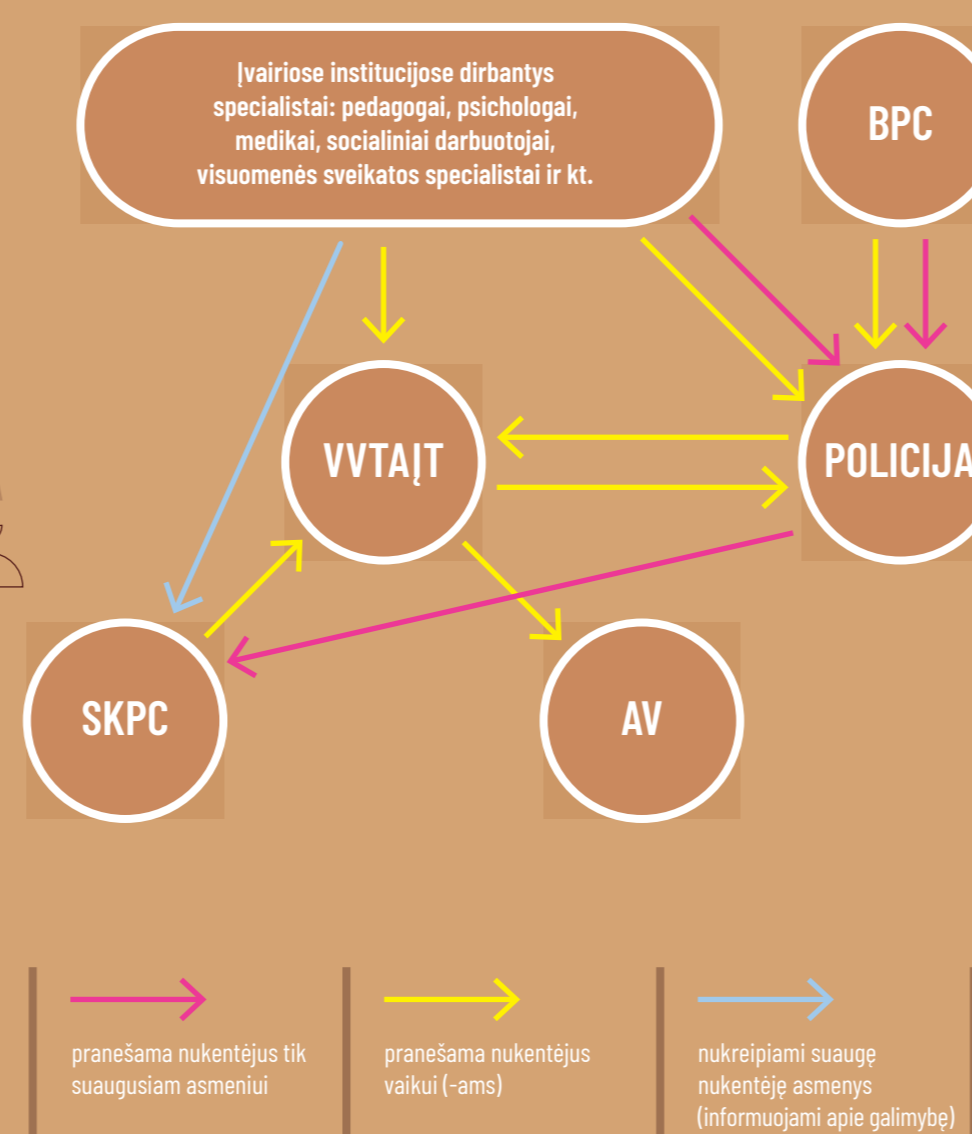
Įvairiose institucijose dirbantys specialistai: pedagogai, psichologai, medikai, socialiniai darbuotojai, visuomenės sveikatos specialistai ir kt.

BPC

VVTAĮT

POLICIJA

SKPC

AV

pranešama nukentėjus tik suaugusiam asmeniui

pranešama nukentėjus vaikui (-ams)

nukreipiami suaugę nukentėję asmenys (informuojami apie galimybę)